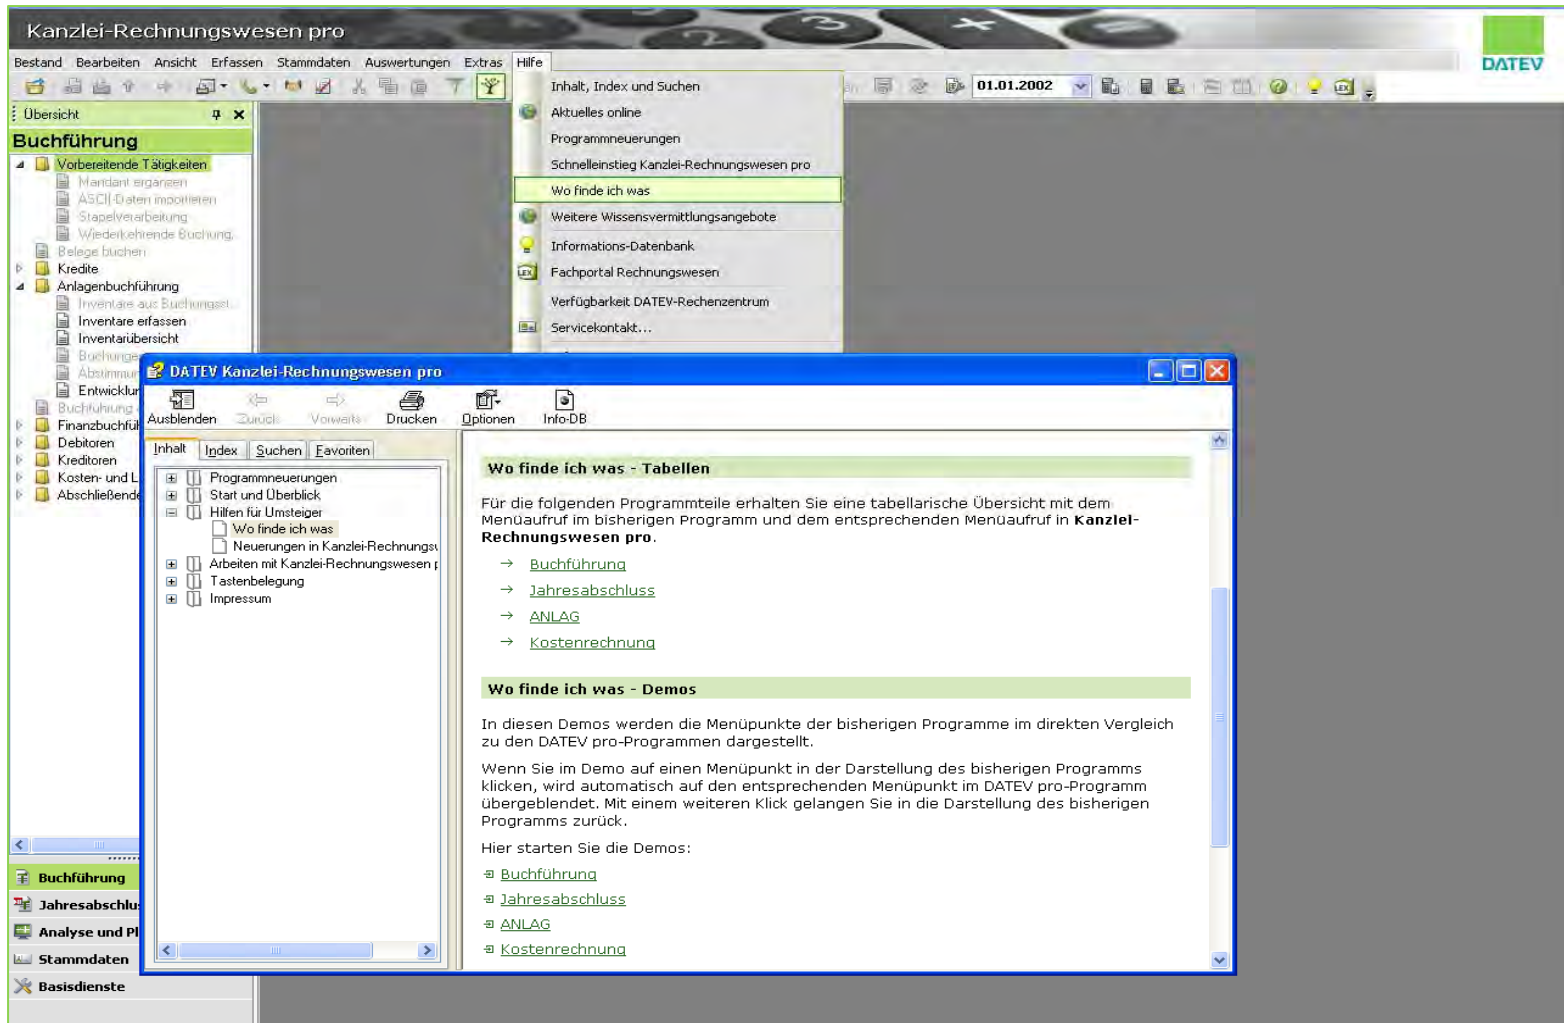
Kanzlei-Rechnungswesen pro

DATEV

Bestand Bearbeiten Ansicht Erfassen Stammdaten Auswertungen Extras Hilfe

01.01.2002

Übersicht

Buchführung

Vorbereitende Tätigkeiten
Mandant ergänzen
ASCII-Daten importieren
Stapelverarbeitung
Wiederkehrende Buchung
Belege buchen
Kredite
Anlagenbuchführung
Inventare aus Buchungsst
Inventare erfassen
Inventarübersicht
Buchunge
Abstimmun
Entwicklur
Buchführung
Finanzbuchfü
Debitoren
Kreditoren
Kosten- und L
Abschließende

Buchführung
Jahresabschlu
Analyse und Pl
Stammdaten
Basisdienste

Inhalt, Index und Suchen
Aktuelles online
Programmneuerungen
Schnelleinstieg Kanzlei-Rechnungswesen pro
Wo finde ich was
Weitere Wissensvermittlungsangebote
Informations-Datenbank
Fachportal Rechnungswesen
Verfügbarkeit DATEV-Rechenzentrum
Servicekontakt...

DATEV Kanzlei-Rechnungswesen pro

Ausblenden Zurück Vorwärts Drucken Optionen Info-DB

Inhalt Index Suchen Favoriten

Programmneuerungen
Start und Überblick
Hilfen für Umsteiger
Wo finde ich was
Neuerungen in Kanzlei-Rechnungsw
Arbeiten mit Kanzlei-Rechnungswesen p
Tastenbelegung
Impressum

Wo finde ich was - Tabellen

Für die folgenden Programmteile erhalten Sie eine tabellarische Übersicht mit dem Menüaufruf im bisherigen Programm und dem entsprechenden Menüaufruf in **Kanzlei-Rechnungswesen pro**.

→ Buchführung
→ Jahresabschluss
→ ANLAG
→ Kostenrechnung

Wo finde ich was - Demos

In diesen Demos werden die Menüpunkte der bisherigen Programme im direkten Vergleich zu den DATEV pro-Programmen dargestellt.

Wenn Sie im Demo auf einen Menüpunkt in der Darstellung des bisherigen Programms klicken, wird automatisch auf den entsprechenden Menüpunkt im DATEV pro-Programm übergeblendet. Mit einem weiteren Klick gelangen Sie in die Darstellung des bisherigen Programms zurück.

Hier starten Sie die Demos:

Buchführung
Jahresabschluss
ANLAG
Kostenrechnung